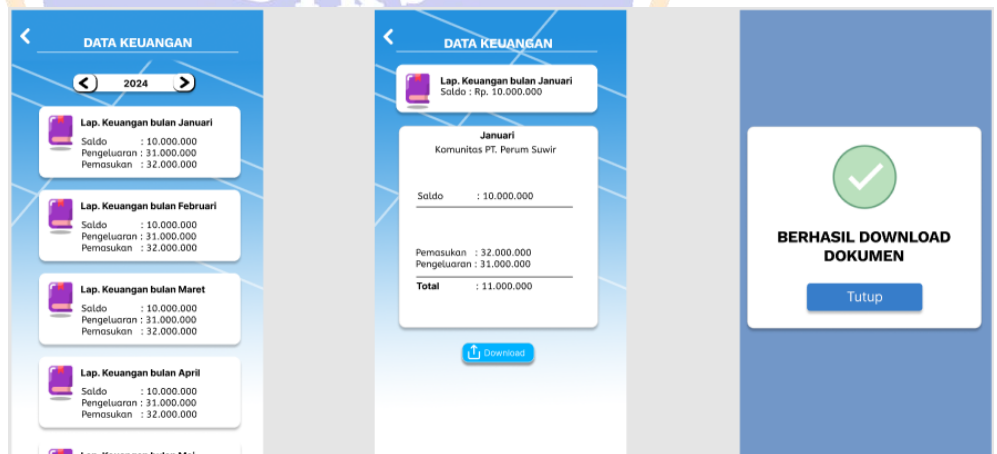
DATA KEUANGAN

2024

Lap. Keuangan bulan Januari
Saldo : 10.000.000
Pengeluaran : 31.000.000
Pemasukan : 32.000.000

Lap. Keuangan bulan Februari
Saldo : 10.000.000
Pengeluaran : 31.000.000
Pemasukan : 32.000.000

Lap. Keuangan bulan Maret
Saldo : 10.000.000
Pengeluaran : 31.000.000
Pemasukan : 32.000.000

Lap. Keuangan bulan April
Saldo : 10.000.000
Pengeluaran : 31.000.000
Pemasukan : 32.000.000

Lap. Keuangan bulan Mei

DATA KEUANGAN

Lap. Keuangan bulan Januari
Saldo : Rp. 10.000.000

Januari
Komunitas PT. Perum Suwir

Saldo : 10.000.000

Pemasukan : 32.000.000
Pengeluaran : 31.000.000

Total : 11.000.000

Download

BERHASIL DOWNLOAD DOKUMEN

Tutup